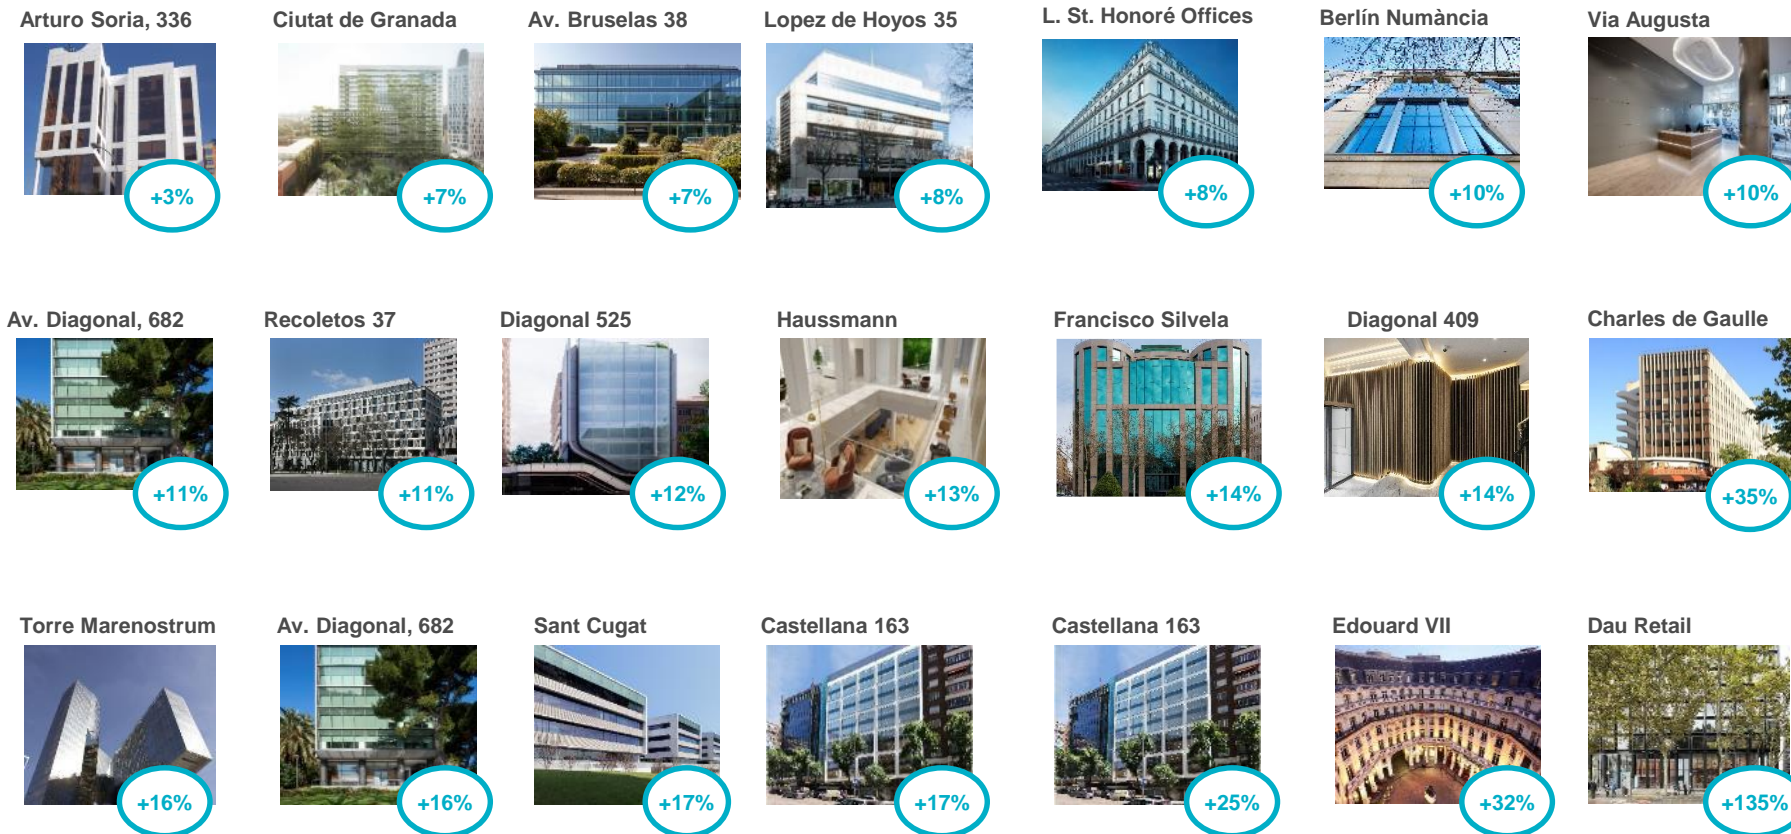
Arturo Soria, 336
+3%

Ciutat de Granada
+7%

Av. Bruselas 38
+7%

Lopez de Hoyos 35
+8%

L. St. Honoré Offices
+8%

Berlín Numància
+10%

Via Augusta
+10%

Av. Diagonal, 682
+11%

Recoletos 37
+11%

Diagonal 525
+12%

Haussmann
+13%

Francisco Silvela
+14%

Diagonal 409
+14%

Charles de Gaulle
+35%

Torre Marenostrum
+16%

Av. Diagonal, 682
+16%

Sant Cugat
+17%

Castellana 163
+17%

Castellana 163
+25%

Edouard VII
+32%

Dau Retail
+135%